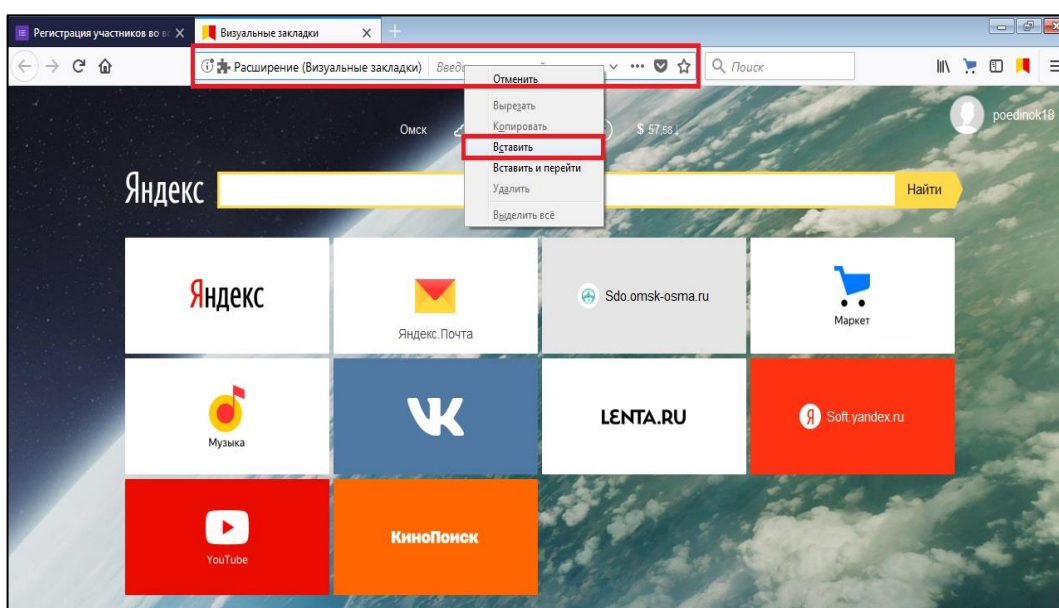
Регистрация участников во в
Визуальные закладки
Расширение (Визуальные закладки) Введ
Поиск
Отменить
Вырезать
Копировать
Вставить
Вставить и перейти
Удалить
Выделить всё
Омск
$ 57,58
poedinok18
Яндекс
Найти
Яндекс
Яндекс.Почта
Sdo.omsk-osma.ru
Маркет
Музыка
LENTA.RU
Soft.yandex.ru
YouTube
КиноПоиск